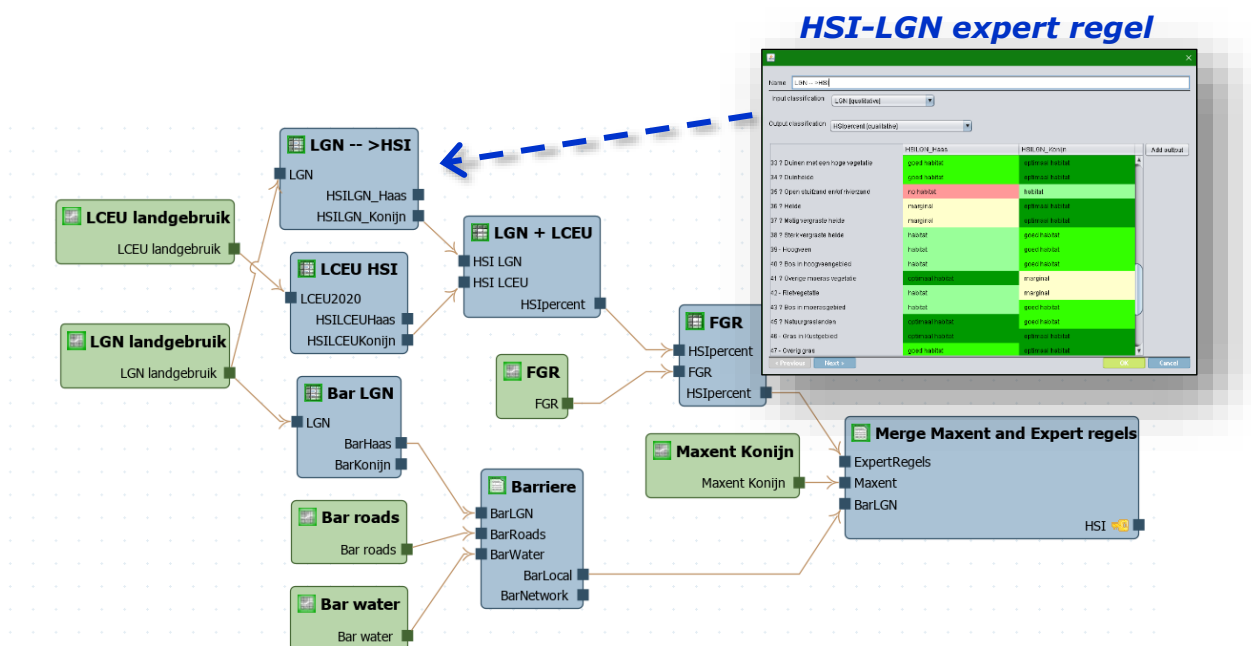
HSI-LGN expert regel

Name: LGN -- >HSI
Input classification: LGN (qualitative)
Output classification: HSIpercent (qualitative)

| | HSILGN_Haas | HSILGN_Konijn |
|---|---|---|
| 33 ? Duinen met een hoge vegetatie | goed habitat | optimaal habitat |
| 34 ? Duinheide | goed habitat | optimaal habitat |
| 35 ? Open stuifzand en/of rivierzand | no habitat | habitat |
| 36 ? Heide | marginal | optimaal habitat |
| 37 ? Matig vergraste heide | marginal | optimaal habitat |
| 38 ? Sterk vergraste heide | habitat | goed habitat |
| 39 - Hoogveen | habitat | goed habitat |
| 40 ? Bos in hoogveengebied | habitat | goed habitat |
| 41 ? Overige moeras vegetatie | optimaal habitat | marginal |
| 42 - Rietvegetatie | habitat | marginal |
| 43 ? Bos in moerasgebied | habitat | goed habitat |
| 45 ? Natuurgraslanden | optimaal habitat | goed habitat |
| 46 - Gras in kustgebied | optimaal habitat | goed habitat |
| 47 - Overig gras | goed habitat | optimaal habitat |

Add output
< Previous
Next >
OK
Cancel

LGN -- >HSI
LGN
HSILGN_Haas
HSILGN_Konijn

LCEU landgebruik
LCEU landgebruik

LCEU HSI
LCEU2020
HSILCEUHaas
HSILCEUKonijn

LGN + LCEU
HSI LGN
HSI LCEU
HSIpercent

LGN landgebruik
LGN landgebruik

FGR
HSIpercent
FGR
HSIpercent

FGR
FGR

Bar LGN
LGN
BarHaas
BarKonijn

Maxent Konijn
Maxent Konijn

Merge Maxent and Expert regels
ExpertRegels
Maxent
BarLGN
HSI

Bar roads
Bar roads

Barriere
BarLGN
BarRoads
BarWater
BarLocal
BarNetwork

Bar water
Bar water